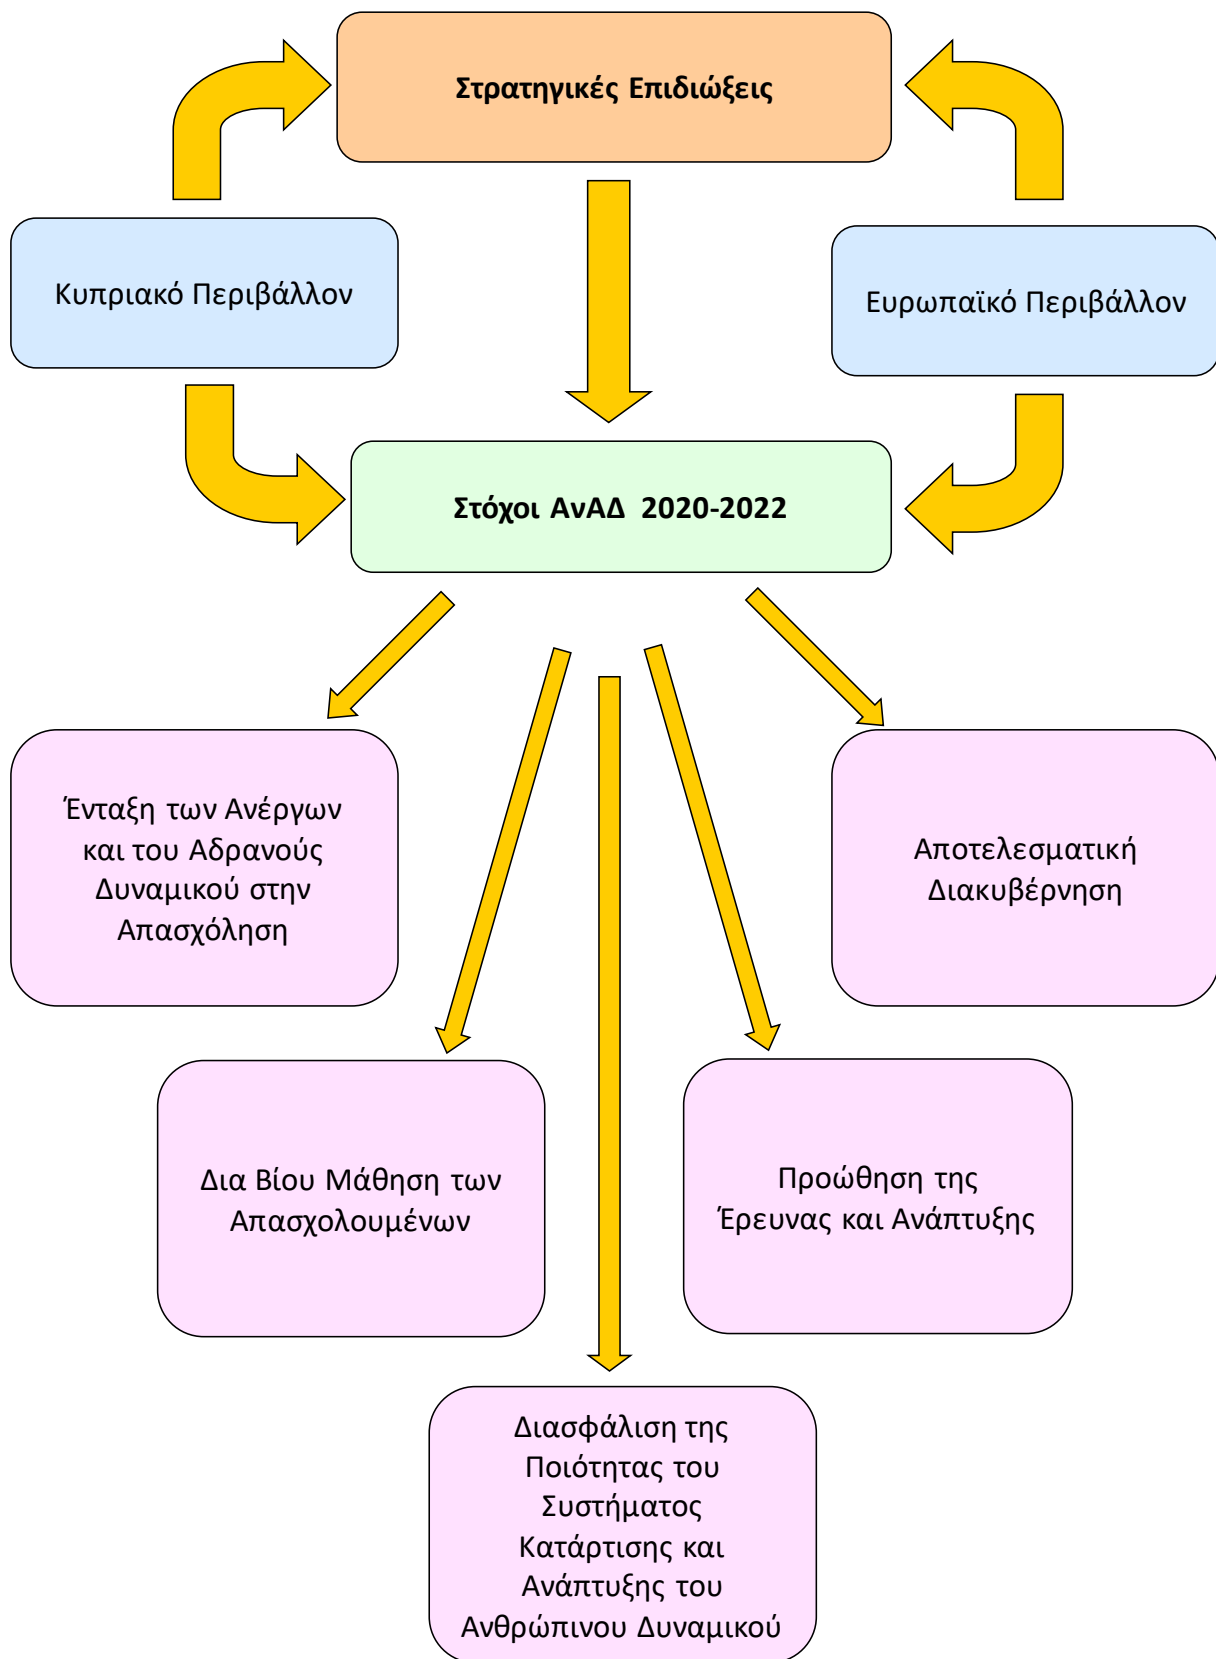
Στρατηγικές Επιδιώξεις

Κυπριακό Περιβάλλον

Ευρωπαϊκό Περιβάλλον

Στόχοι ΑνΑΔ 2020-2022

Ένταξη των Ανέργων και του Αδρανούς Δυναμικού στην Απασχόληση

Αποτελεσματική Διακυβέρνηση

Δια Βίου Μάθηση των Απασχολουμένων

Προώθηση της Έρευνας και Ανάπτυξης

Διασφάλιση της Ποιότητας του Συστήματος Κατάρτισης και Ανάπτυξης του Ανθρώπινου Δυναμικού